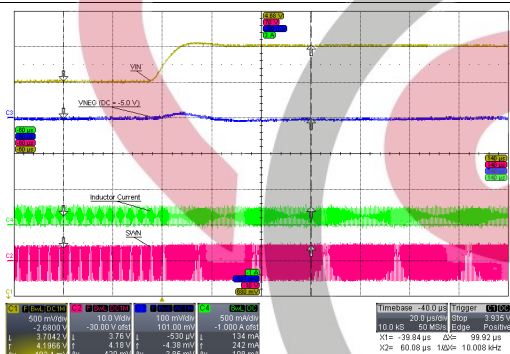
VIN

VNEG (DC = -5.0 V)

C3

Inductor Current

C4

SWN

C2

C1

| C1 | C2 | C3 | C4 |
|---|---|---|---|
| 500 mV/div | 10.0 V/div | 100 mV/div | 500 mA/div |
| -2.6800 V | -30.00 V ofst | 101.00 mV | -1.000 A ofst |
| 3.7042 V | 3.76 V | -530 µV | 134 mA |
| 4.1966 V | 4.18 V | -4.38 mV | 242 mA |

Timebase -40.0 µs | Trigger
20.0 µs/div | Stop 3.935 V
10.0 kS 50 MS/s | Edge Positive

X1= -39.84 µs ΔX= 99.92 µs
X2= 60.08 µs 1/ΔX= 10.008 kHz